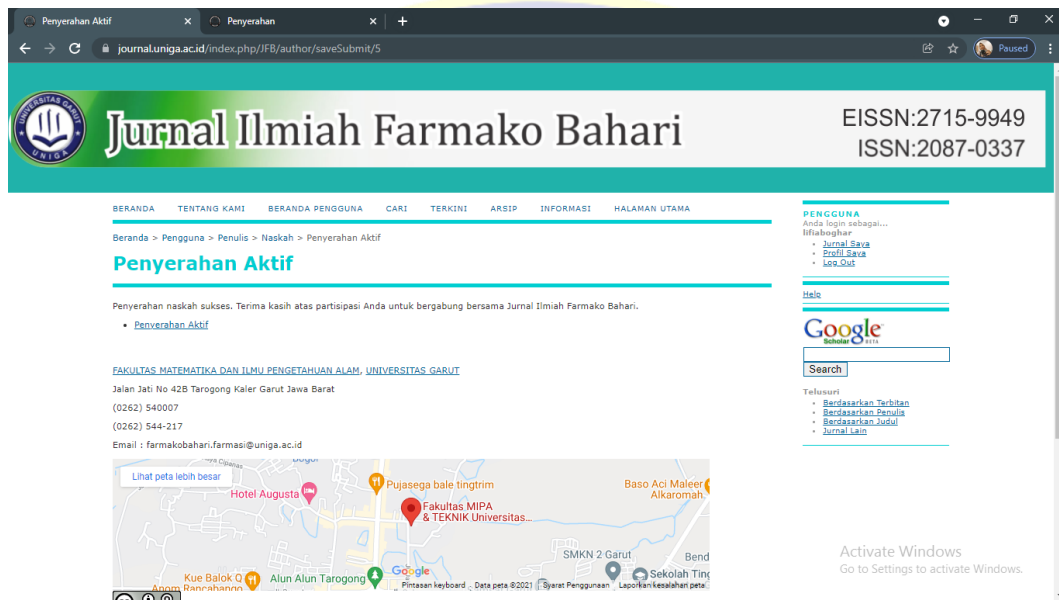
Penyerahan Aktif × Penyerahan × +

journal.uniga.ac.id/index.php/JFB/author/saveSubmit/5

Paused

UNIVERSITAS GARUT UNIGA

Jurnal Ilmiah Farmako Bahari

EISSN:2715-9949
ISSN:2087-0337

BERANDA TENTANG KAMI BERANDA PENGGUNA CARI TERKINI ARSIP INFORMASI HALAMAN UTAMA

Beranda > Pengguna > Penulis > Naskah > Penyerahan Aktif

Penyerahan Aktif

Penyerahan naskah sukses. Terima kasih atas partisipasi Anda untuk bergabung bersama Jurnal Ilmiah Farmako Bahari.

- Penyerahan Aktif

FAKULTAS MATEMATIKA DAN ILMU PENGETAHUAN ALAM, UNIVERSITAS GARUT

Jalan Jati No 42B Tarogong Kaler Garut Jawa Barat

(0262) 540007

(0262) 544-217

Email : farmakobahari.farmasi@uniga.ac.id

Lihat peta lebih besar

Bogor

Pujasega bale tingtrim

Hotel Augusta

Baso Aci Maleer Alkaromah

Fakultas MIPA & TEKNIK Universitas...

SMKN 2 Garut

Bend

Kue Balok Q

Alun Alun Tarogong

Sekolah Tin

Anom Rancabango

Google

Pintasan keyboard Data peta ©2021 Syarat Penggunaan Laporkan kesalahan peta

PENGGUNA
Anda login sebagai...
lifiabaghar
- Jurnal Saya
- Profil Saya
- Log Out

Help

Google Scholar BETA

Search

Telusuri
- Berdasarkan Terbitan
- Berdasarkan Penulis
- Berdasarkan Judul
- Jurnal Lain

Activate Windows
Go to Settings to activate Windows.